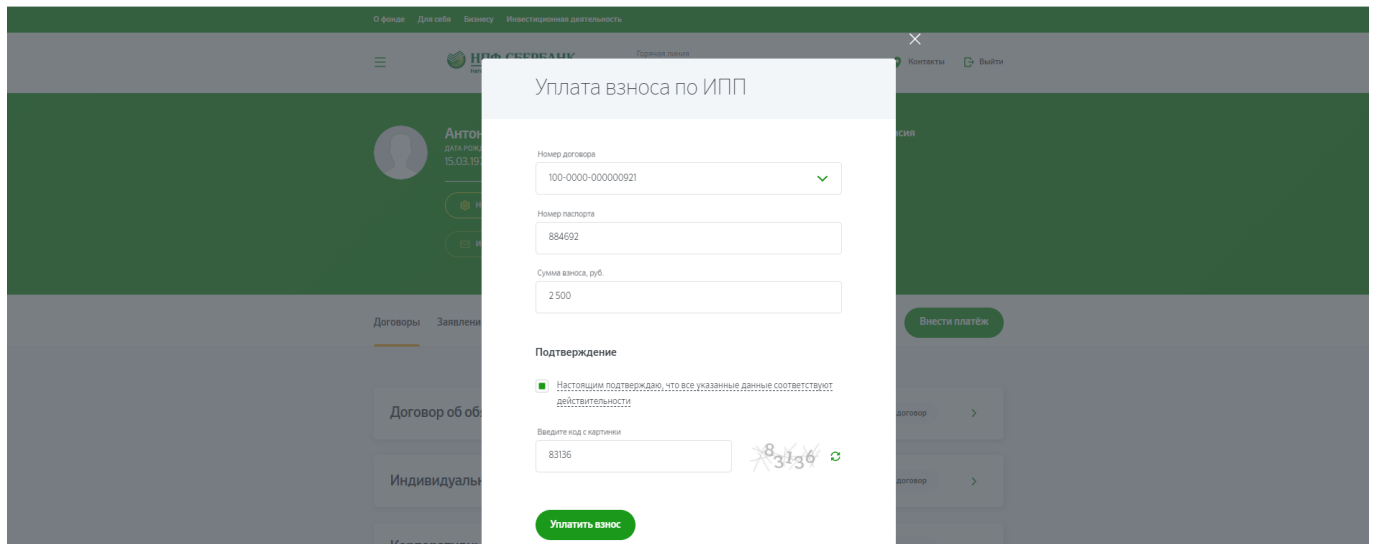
О фонде Для себя Бизнесу Инвестиционная деятельность

НПФ СБЕРБАНК Горячая линия Контакты Выйти

Антон
ДАТА РОЖД
15.03.197

Договоры Заявлени

Внести платёж

Договор об об

Индивидуальн

договор

договор

Уплата взноса по ИПП

Номер договора
100-0000-000000921

Номер паспорта
884692

Сумма взноса, руб.
2 500

Подтверждение

Настоящим подтверждаю, что все указанные данные соответствуют действительности

Введите код с картинки
83136

83136

Уплатить взнос